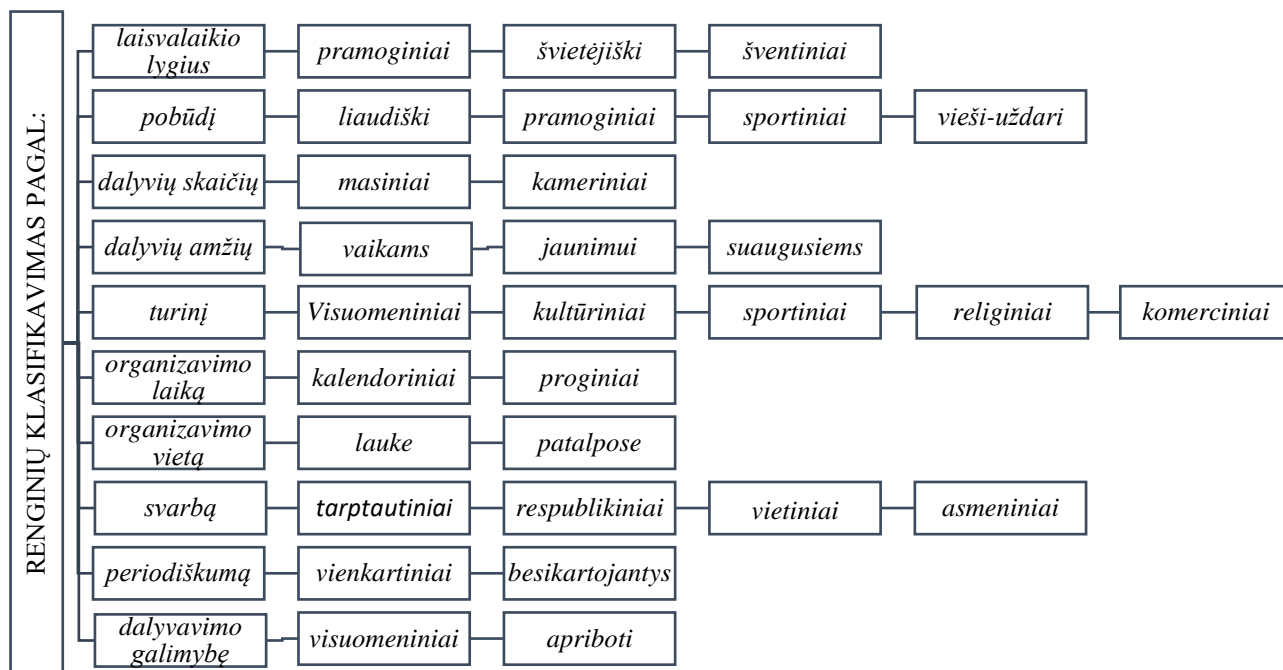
RENGINIŲ KLASIFIKAVIMAS PAGAL:

| | | | | | |
|---|---|---|---|---|---|
| laisvalaikio lygius | pramoginiai | švietėjiški | šventiniai | | |
| pobūdį | liaudiški | pramoginiai | sportiniai | vieši-uždari | |
| dalyvių skaičių | masiniai | kameriniai | | | |
| dalyvių amžių | vaikams | jaunimui | suaugusiems | | |
| turinį | Visuomeniniai | kultūriniai | sportiniai | religiniai | komerciniai |
| organizavimo laiką | kalendoriniai | proginiai | | | |
| organizavimo vietą | lauke | patalpose | | | |
| svarbą | tarptautiniai | respublikiniai | vietiniai | asmeniniai | |
| periodiškumą | vienkartiniai | besikartojantys | | | |
| dalyvavimo galimybę | visuomeniniai | apriboti | | | |